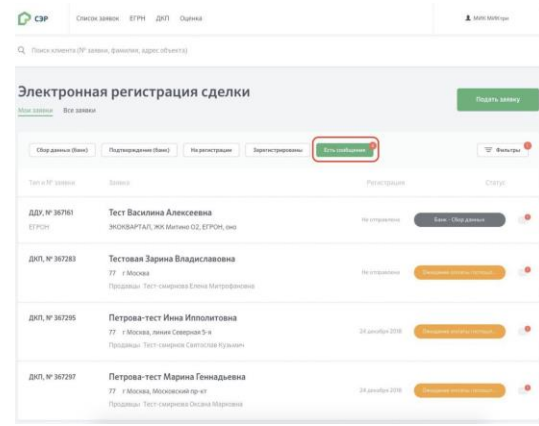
СЭР Список заявок ЕГРН ДКП Оценка

МИН МИН про

Поиск клиента (№ заявки, фамилия, адрес объекта)

Электронная регистрация сделки

Мои заявки Все заявки

Подать заявку

Сбор данных (Банк) Подтверждение (Банк) На регистрации Зарегистрированы Есть сообщения

Фильтры

Тип и № заявки Заявка Регистрация Статус

ДДУ, № 367161 ЕГРОН
Тест Василина Алексеевна
ЭКОКВАРТАЛ, ЖК Митино О2, ЕГРОН, оно
Не отправлено
Банк - Сбор данных

ДКП, № 367283
Тестовая Зарина Владиславовна
77 г Москва
Продавцы: Тест-смирнова Елена Митрофановна
Не отправлено
Ожидание оплаты госпош...

ДКП, № 367295
Петрова-тест Инна Ипполитовна
77 г Москва, линия Северная 5-я
Продавцы: Тест-смирнов Святослав Кузьмич
24 декабря 2018
Ожидание оплаты госпош...

ДКП, № 367297
Петрова-тест Марина Геннадьевна
77 г Москва, Московский пр-кт
Продавцы: Тест-смирнова Оксана Марковна
24 декабря 2018
Ожидание оплаты госпош...